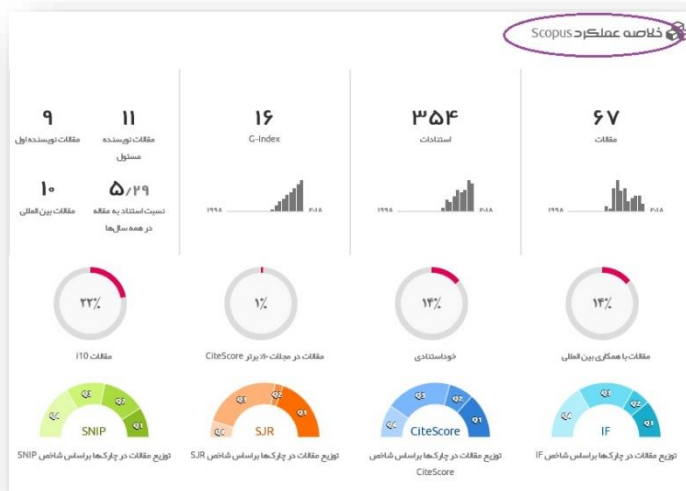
خلاصه عملکرد Scopus

۶۷
مقالات
۱۹۹۸ ۲۰۱۸

۳۵۴
استنادات
۱۹۹۸ ۲۰۱۸

۱۶
G-Index
۱۹۹۸ ۲۰۱۸

۱۱
مقالات نویسنده مسئول

۹
مقالات نویسنده اول

۵/۲۹
نسبت استناد به مقاله در همه سال‌ها

۱۰
مقالات بین المللی

۱۴٪
مقالات با همکاری بین المللی

۱۴٪
خوداستنادی

۱٪
مقالات در مجلات ۱۰٪ برتر CiteScore

۲۲٪
مقالات i10

IF
Q1 Q2 Q3 Q4
توزیع مقالات در چارکها براساس شاخص IF

CiteScore
Q1 Q2 Q3 Q4
توزیع مقالات در چارکها براساس شاخص CiteScore

SJR
Q1 Q2 Q3 Q4
توزیع مقالات در چارکها براساس شاخص SJR

SNIP
Q1 Q2 Q3 Q4
توزیع مقالات در چارکها براساس شاخص SNIP